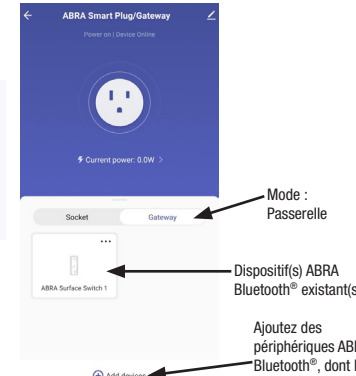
ABRA Smart Plug/Gateway

Power on | Device Online

Current power: 0.0W >

Socket

Gateway

...

ABRA Surface Switch 1

Add devices

Mode : Passerelle

Dispositif(s) ABRA Bluetooth® existant(s

Ajoutez des périphériques ABR Bluetooth®, dont l